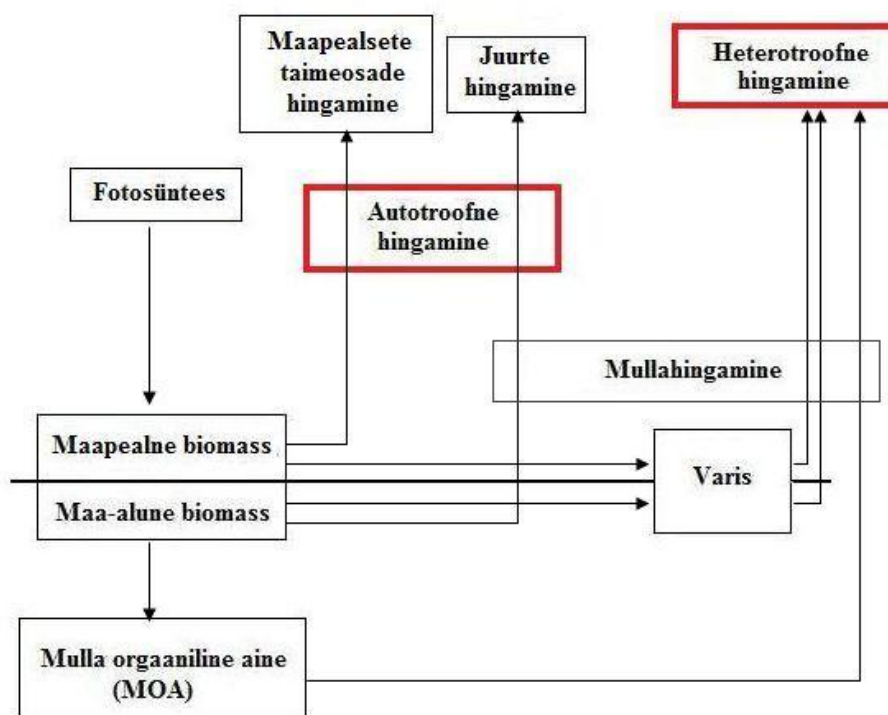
Maapealsete taimeosade hingamine

Juurte hingamine

Heterotroofne hingamine

Fotosüntees

Autotroofne hingamine

Mullahingamine

Maapealne biomass

Varis

Maa-alune biomass

Mulla orgaaniline aine (MOA)